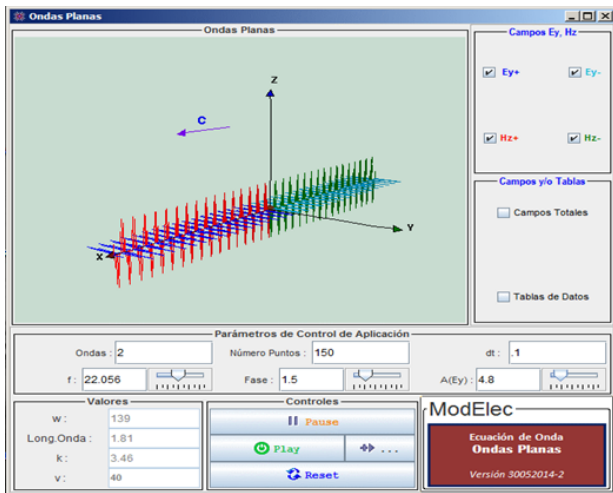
Ondas Planas

Ondas Planas

Z

C

Y

X

Campos Ey, Hz

Ey+

Ey-

Hz+

Hz-

Campos y/o Tablas

Campos Totales

Tablas de Datos

Parámetros de Control de Aplicación

Ondas : 2

Número Puntos : 150

dt : .1

f : 22.056

Fase : 1.5

A(Ey) : 4.8

Valores

w : 139

Long.Onda : 1.81

k : 3.46

v : 40

Controles

Pause

Play

...

Reset

ModElec

Ecuación de Onda
Ondas Planas

Versión 30052014-2